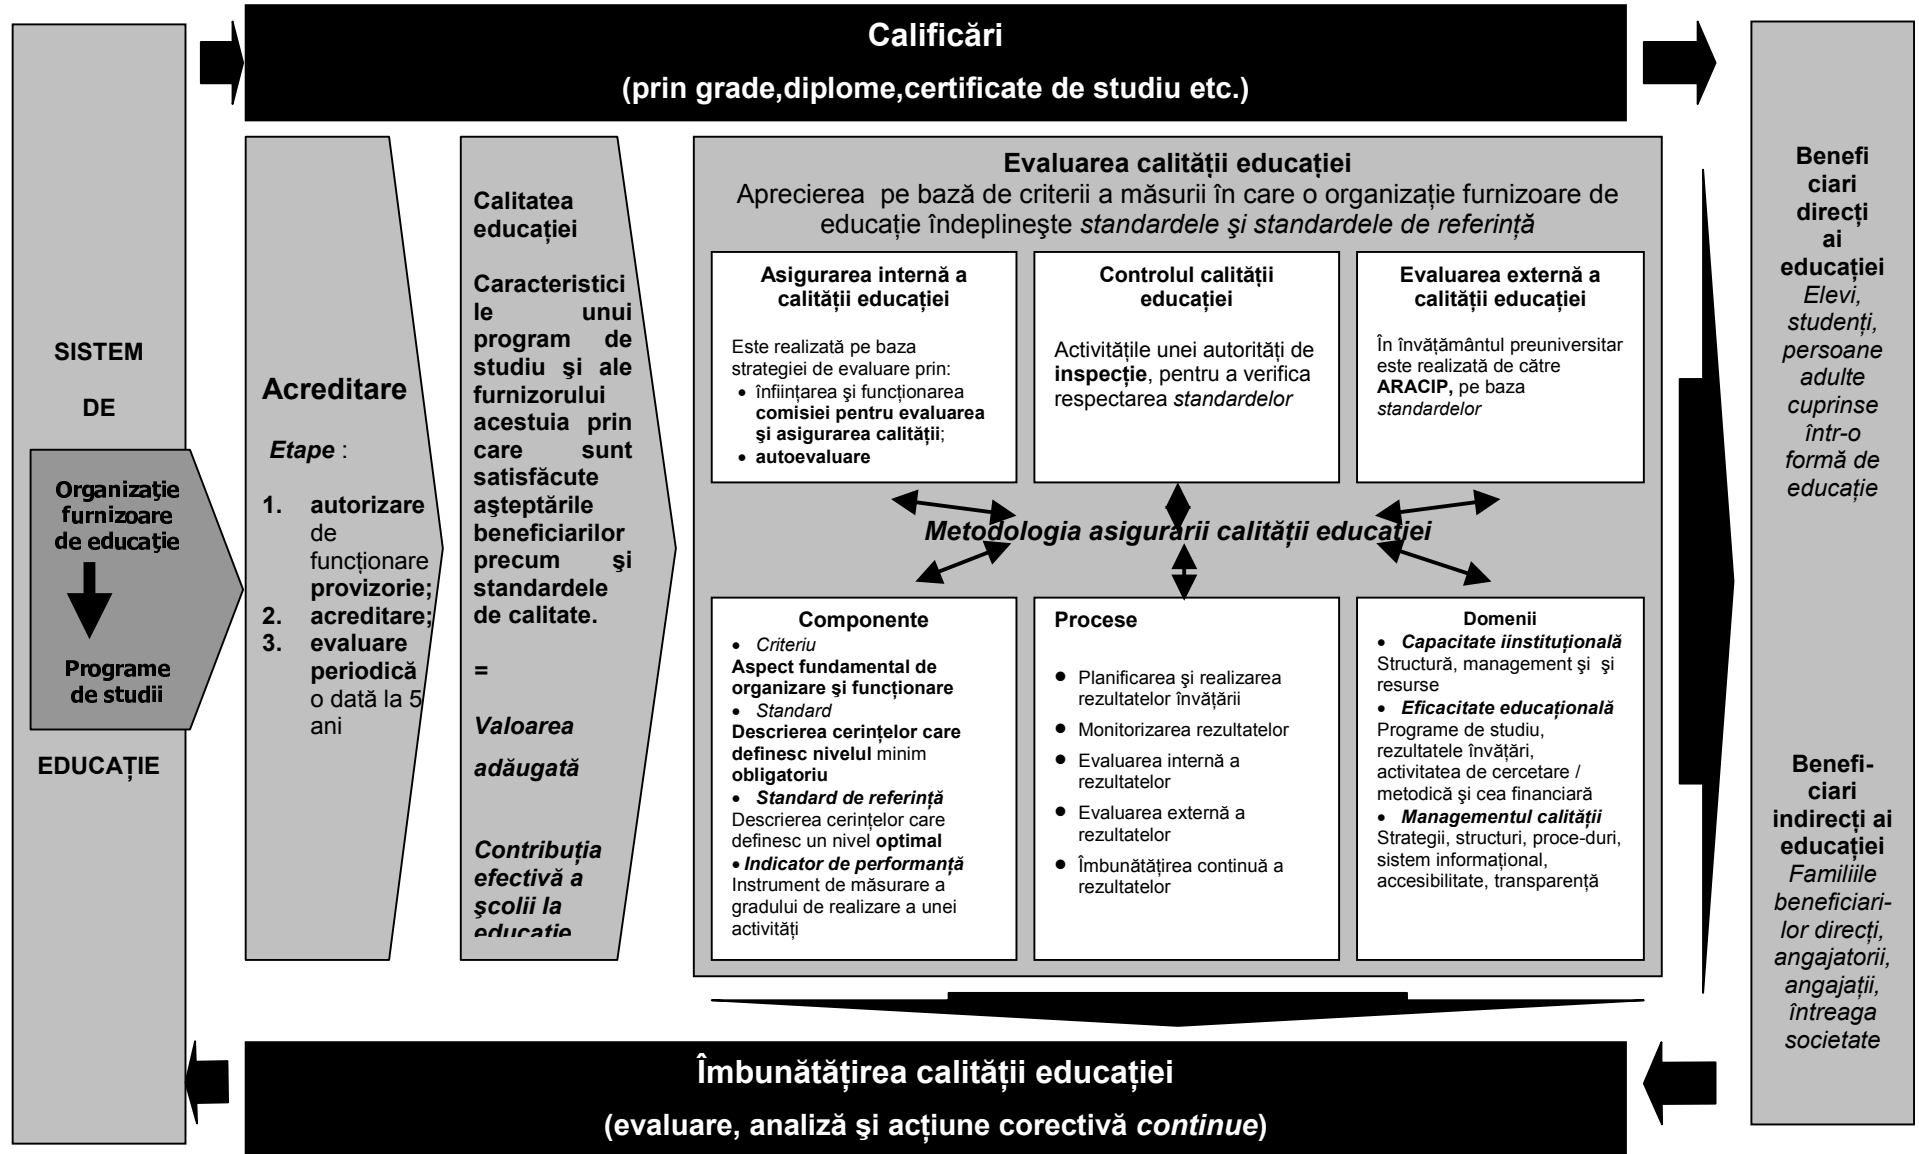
Calificări

(prin grade,diplome,certificate de studiu etc.)

SISTEM

DE

Organizație furnizoare de educație

Programe de studii

EDUCAȚIE

Acreditare

Etape :

1. autorizare de funcționare provizorie;
2. acreditare;
3. evaluare periodică o dată la 5 ani

Calitatea educației

Caracteristicile unui program de studiu şi ale furnizorului acestuia prin care sunt satisfăcute aşteptările beneficiarilor precum şi standardele de calitate.

=

Valoarea adăugată

Contribuția efectivă a şcolii la educatie

Evaluarea calității educației

Aprecierea pe bază de criterii a măsurii în care o organizație furnizoare de educație îndeplineşte *standardele şi standardele de referință*

Asigurarea internă a calității educației

Este realizată pe baza strategiei de evaluare prin:
- înființarea şi funcționarea **comisiei pentru evaluarea şi asigurarea calității**;
- **autoevaluare**

Controlul calității educației

Activitățile unei autorități de **inspecție**, pentru a verifica respectarea *standardelor*

Evaluarea externă a calității educației

În învățământul preuniversitar este realizată de către **ARACIP,** pe baza *standardelor*

Metodologia asigurarii calității educației

Componente
- *Criteriu*
**Aspect fundamental de organizare şi funcționare**
- *Standard*
**Descrierea cerințelor care definesc nivelul** minim **obligatoriu**
- ***Standard de referință***
Descrierea cerințelor care definesc un nivel **optimal**
- ***Indicator de performanță***
Instrument de măsurare a gradului de realizare a unei activități

Procese
- Planificarea şi realizarea rezultatelor învățării
- Monitorizarea rezultatelor
- Evaluarea internă a rezultatelor
- Evaluarea externă a rezultatelor
- Îmbunătățirea continuă a rezultatelor

Domenii
- ***Capacitate iinstituțională***
Structură, management şi şi resurse
- ***Eficacitate educațională***
Programe de studiu, rezultatele învățări, activitatea de cercetare / metodică şi cea financiară
- ***Managementul calității***
Strategii, structuri, proce-duri, sistem informațional, accesibilitate, transparență

Beneficiari direcți ai educației
*Elevi, studenți, persoane adulte cuprinse într-o formă de educație*

Beneficiari indirecți ai educației
*Familiile beneficiarilor direcți, angajatorii, angajații, întreaga societate*

Îmbunătățirea calității educației

(evaluare, analiză şi acțiune corectivă *continue*)